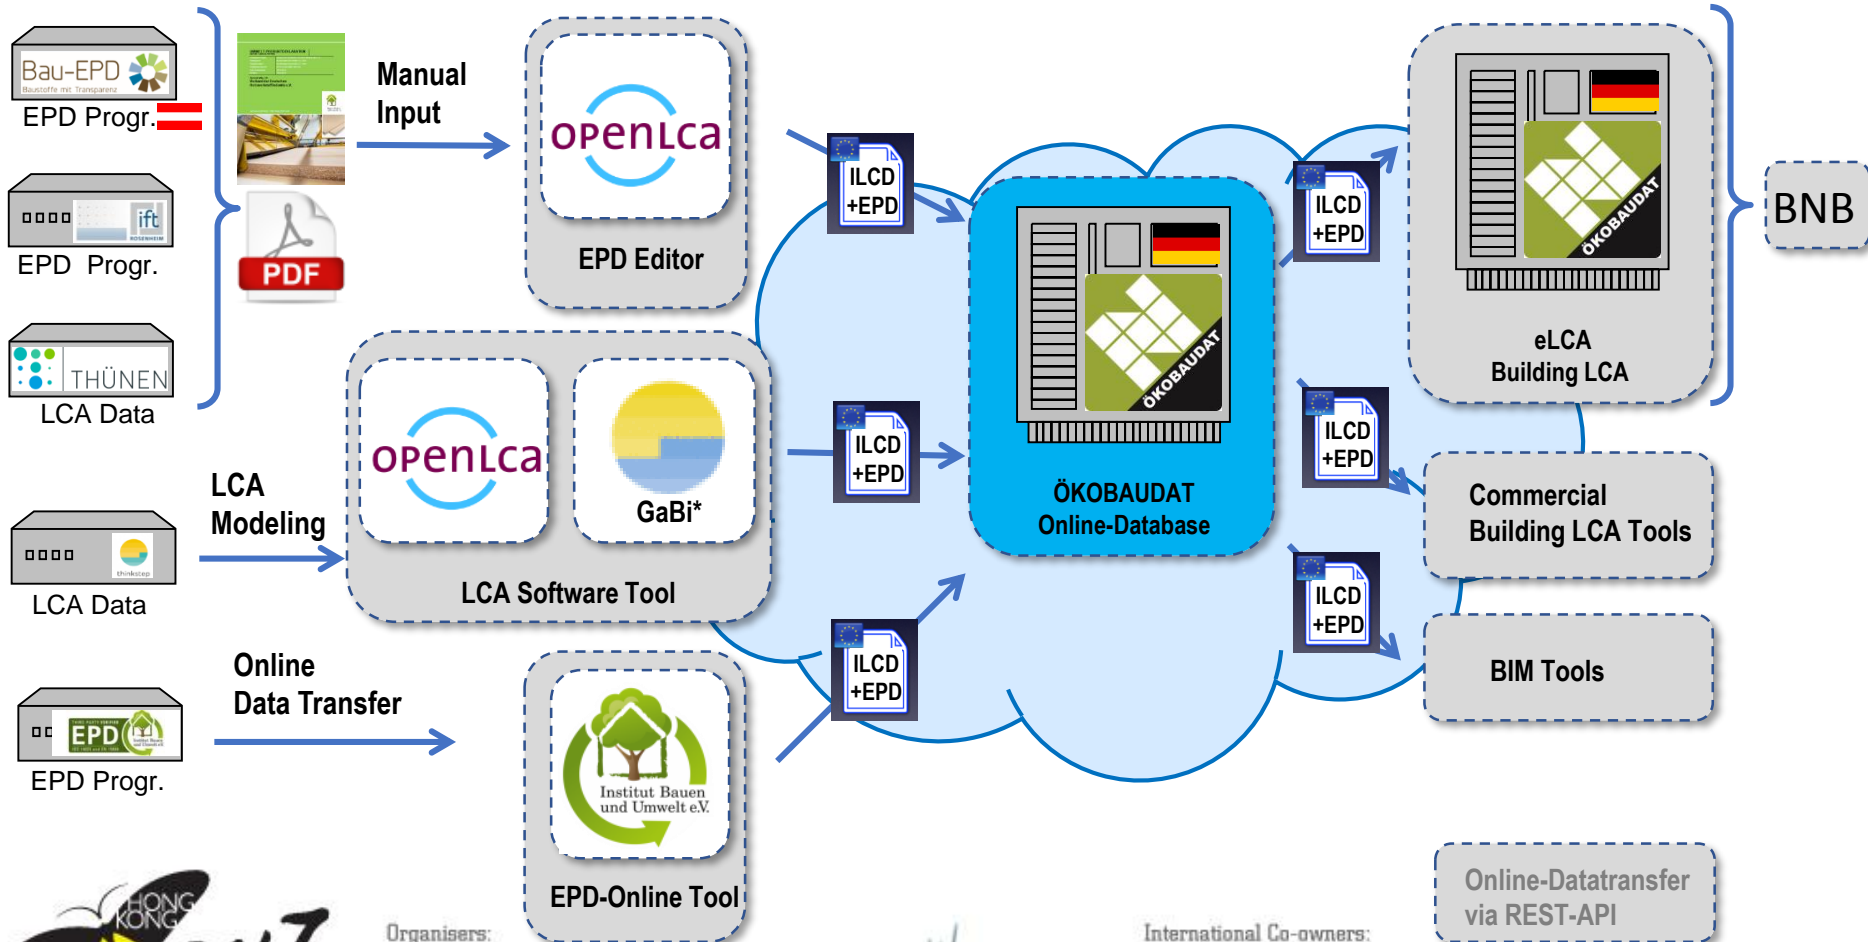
Bau-EPD
Baustoffe mit Transparenz
EPD Progr.

ift
ROSENHEIM
EPD Progr.

THÜNEN
LCA Data

PDF

Manual
Input

openLCA
EPD Editor

ILCD
+EPD

ÖKOBAUDAT
ÖKOBAUDAT
Online-Database

ILCD
+EPD

ÖKOBAUDAT
eLCA
Building LCA

BNB

LCA
Modeling

thinkstep
LCA Data

openLCA
GaBi*
LCA Software Tool

ILCD
+EPD

ILCD
+EPD

Commercial
Building LCA Tools

EPD
EPD Progr.

Online
Data Transfer

Institut Bauen
und Umwelt e.V.
EPD-Online Tool

ILCD
+EPD

ILCD
+EPD

BIM Tools

HONG
KONG

Organisers:

International Co-owners:

Online-Datatransfer
via REST-API